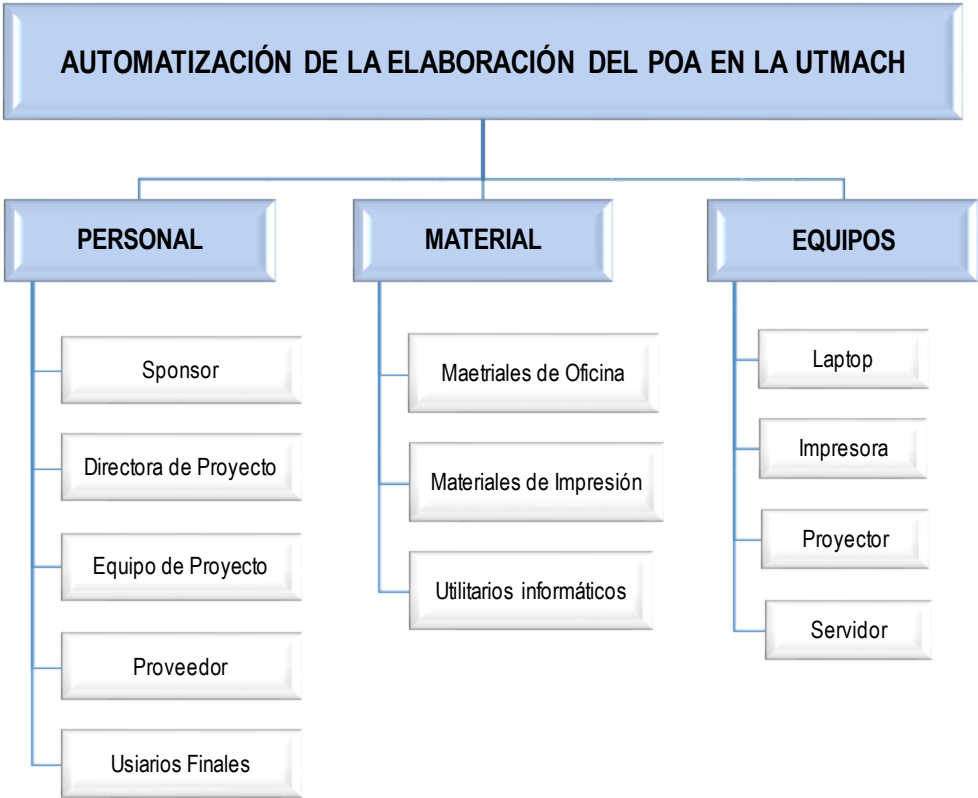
AUTOMATIZACIÓN DE LA ELABORACIÓN DEL POA EN LA UTMACH

PERSONAL

Sponsor

Directora de Proyecto

Equipo de Proyecto

Proveedor

Usiarios Finales

MATERIAL

Maetriales de Oficina

Materiales de Impresión

Utilitarios informáticos

EQUIPOS

Laptop

Impresora

Proyector

Servidor